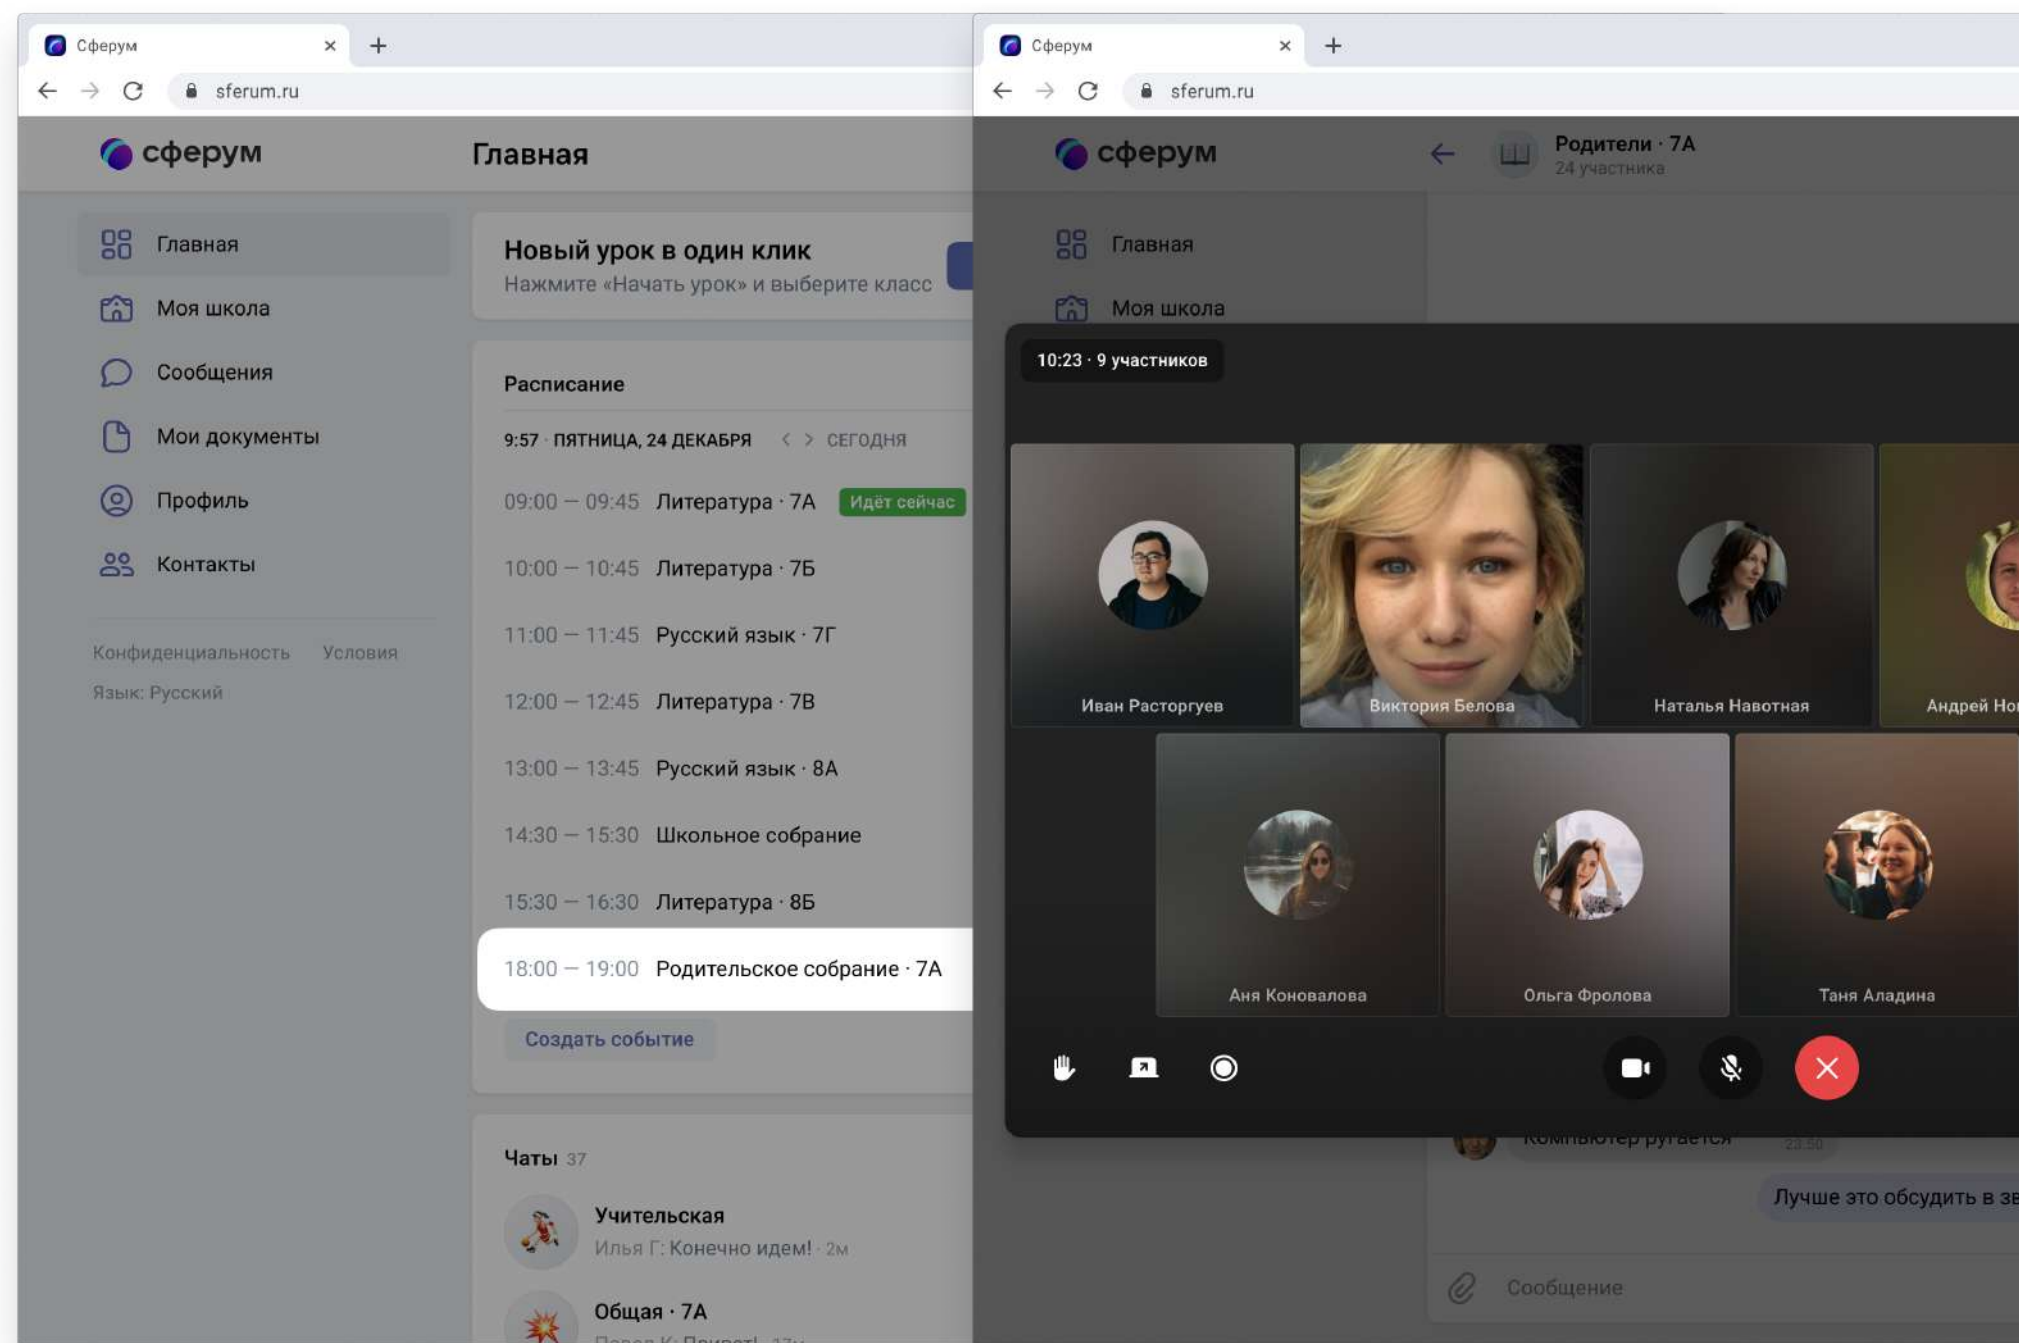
Сферум
sferum.ru
сферум
Главная
Главная
Моя школа
Сообщения
Мои документы
Профиль
Контакты
Конфиденциальность Условия
Язык: Русский

Новый урок в один клик
Нажмите «Начать урок» и выберите класс

Расписание
9:57 · ПЯТНИЦА, 24 ДЕКАБРЯ < > СЕГОДНЯ
09:00 — 09:45 Литература · 7А Идёт сейчас
10:00 — 10:45 Литература · 7Б
11:00 — 11:45 Русский язык · 7Г
12:00 — 12:45 Литература · 7В
13:00 — 13:45 Русский язык · 8А
14:30 — 15:30 Школьное собрание
15:30 — 16:30 Литература · 8Б
18:00 — 19:00 Родительское собрание · 7А
Создать событие

Чаты 37
Учительская
Илья Г: Конечно идем! · 2м
Общая · 7А
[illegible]

Сферум
sferum.ru
сферум
Родители · 7А
24 участника
Главная
Моя школа
10:23 · 9 участников
Иван Расторгуев
Виктория Белова
Наталья Навотная
Андрей Но
Аня Коновалова
Ольга Фролова
Таня Аладина
Компьютер ругается
Лучше это обсудить в зв
Сообщение